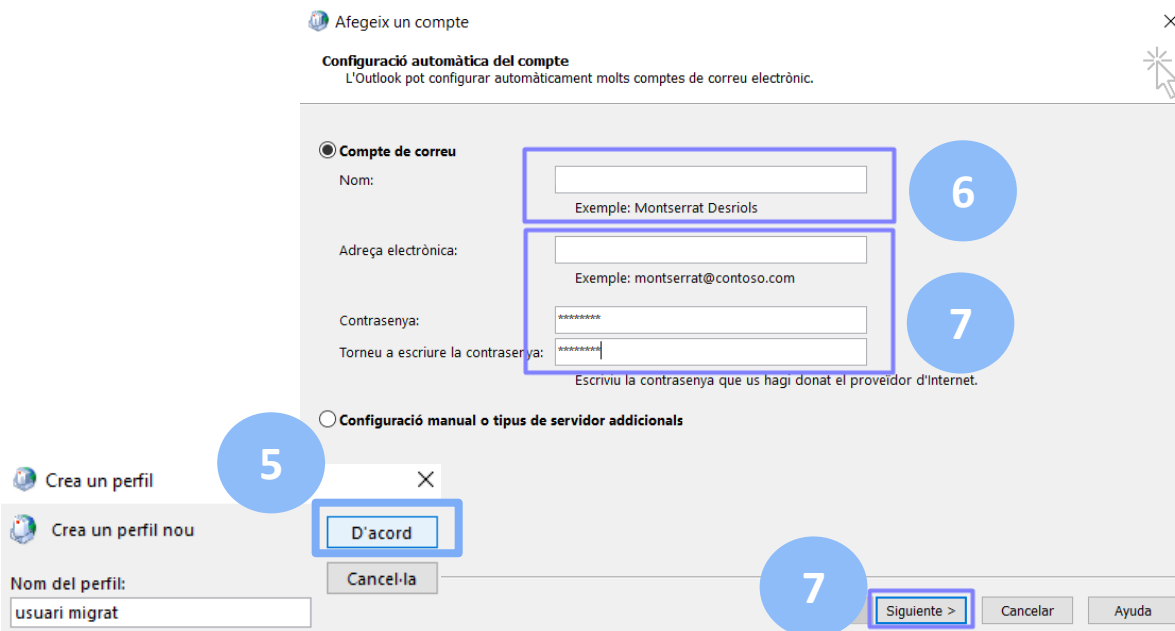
Afegeix un compte

Configuració automàtica del compte
L'Outlook pot configurar automàticament molts comptes de correu electrònic.

Compte de correu

Nom:

Exemple: Montserrat Desriols

6

Adreça electrònica:

Exemple: montserrat@contoso.com

Contrasenya: ********

Torneu a escriure la contrasenya: ********

7

Escriviu la contrasenya que us hagi donat el proveïdor d'Internet.

Configuració manual o tipus de servidor addicionals

5

Crea un perfil

Crea un perfil nou

D'acord

Cancel·la

Nom del perfil:

usuari migrat

7

Siguiente >

Cancelar

Ayuda